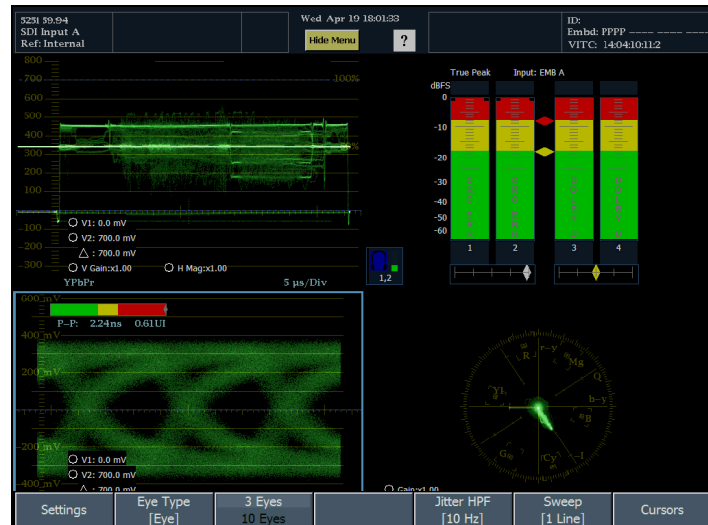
5251 59.94
SDI Input A
Ref: Internal

Wed Apr 19 18:01:33

Hide Menu

?

ID:
Embd: PPPP ---- ---- ----
VITC: 14:04:10:11:2

800
700
600
500
400
300
200
100
0
-100
-200
-300

100%

V1: 0.0 mV
V2: 700.0 mV
△ : 700.0 mV
V Gain:x1.00
H Mag:x1.00

YPbPr

5 µs/Div

1,2

True Peak
Input: EMB A
dBFS
0
-10
-20
-30
-40
-50
-60

1
2
3
4

600 mV

P-P: 2.24ns 0.61UI

200 mV

-200 mV

-400 mV

V1: 0.0 mV
V2: 700.0 mV
△ : 700.0 mV

Gain:x1.00

R-Y
Mg
R
YL
Q
B-Y
G
Cy
-I

Settings

Eye Type
[Eye]

3 Eyes
10 Eyes

Jitter HPF
[10 Hz]

Sweep
[1 Line]

Cursors